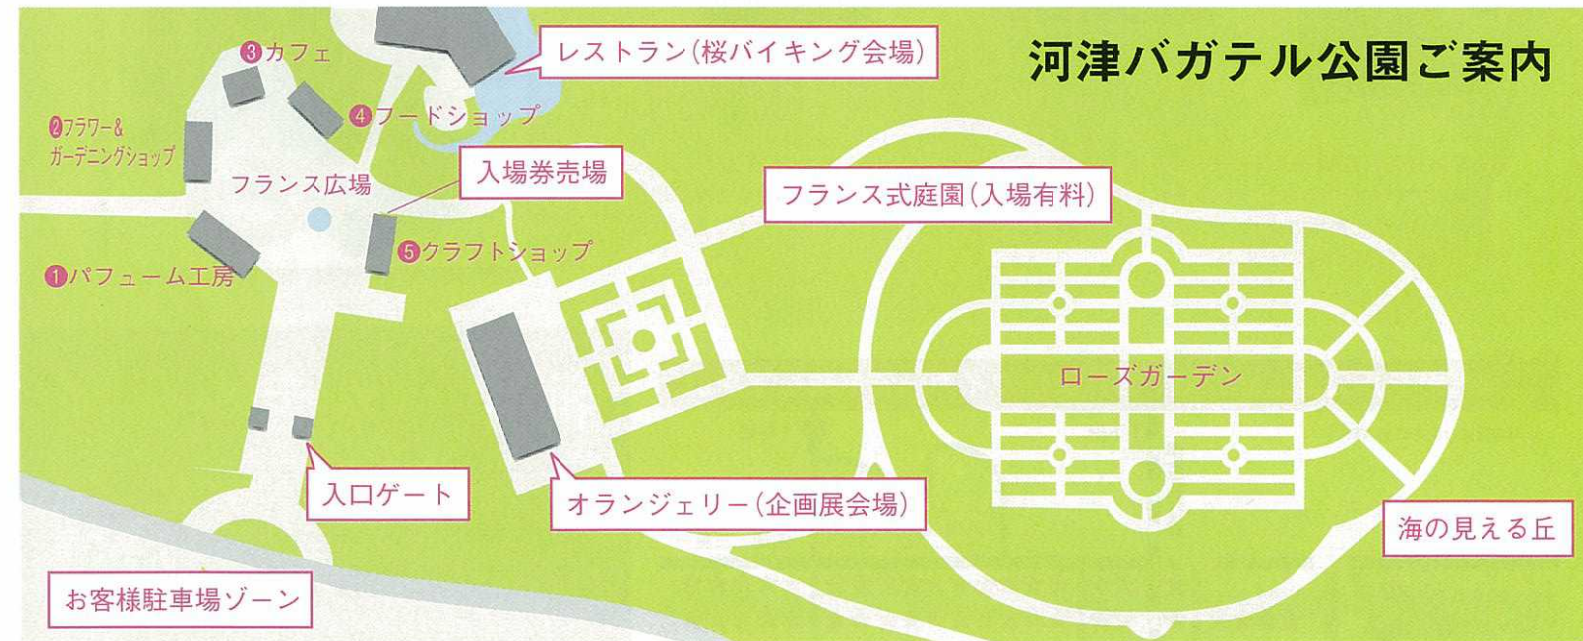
河津バガテル公園ご案内

❸カフェ

レストラン(桜バイキング会場)

❹フードショップ

❷フラワー＆ガーデニングショップ

フランス広場

入場券売場

フランス式庭園(入場有料)

❺クラフトショップ

❶パフューム工房

ローズガーデン

入口ゲート

オランジェリー(企画展会場)

海の見える丘

お客様駐車場ゾーン